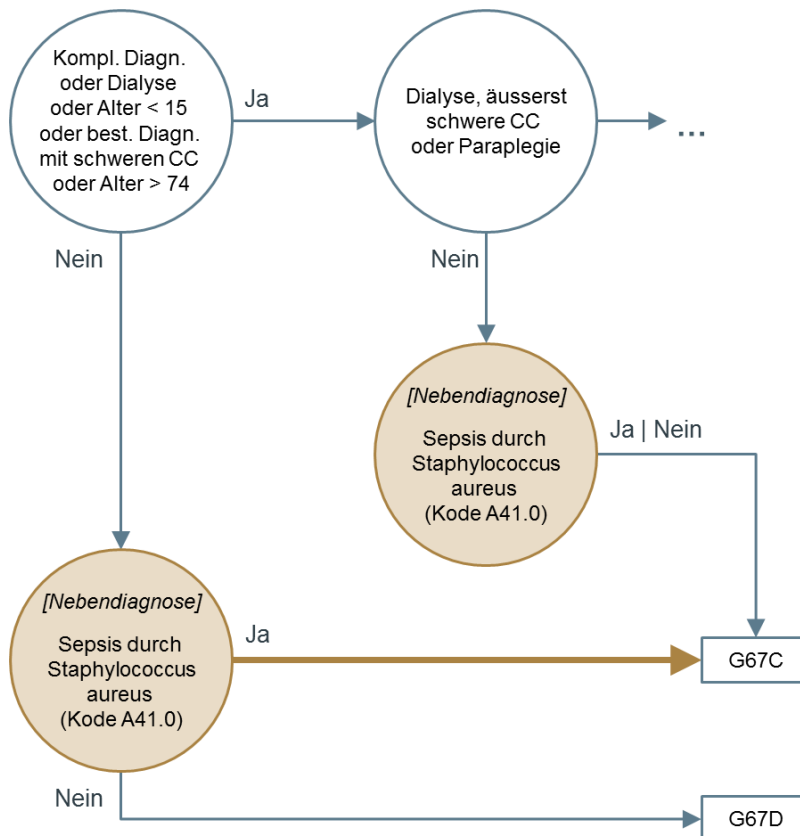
Kompl. Diagn. oder Dialyse oder Alter < 15 oder best. Diagn. mit schweren CC oder Alter > 74

Ja

Dialyse, äusserst schwere CC oder Paraplegie

...

Nein

Nein

*[Nebendiagnose]*

Sepsis durch Staphylococcus aureus (Kode A41.0)

Ja | Nein

*[Nebendiagnose]*

Sepsis durch Staphylococcus aureus (Kode A41.0)

Ja

G67C

Nein

G67D